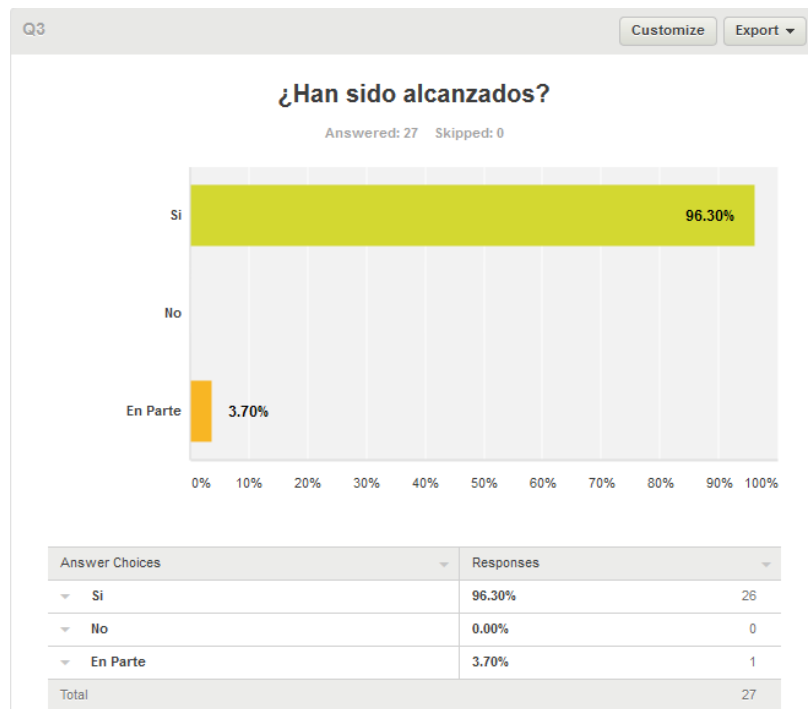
Q3

Customize Export

¿Han sido alcanzados?

Answered: 27 Skipped: 0

Si

96.30%

No

En Parte

3.70%

0% 10% 20% 30% 40% 50% 60% 70% 80% 90% 100%

| Answer Choices | Responses | |
|---|---|---|
| Si | 96.30% | 26 |
| No | 0.00% | 0 |
| En Parte | 3.70% | 1 |
| Total | | 27 |